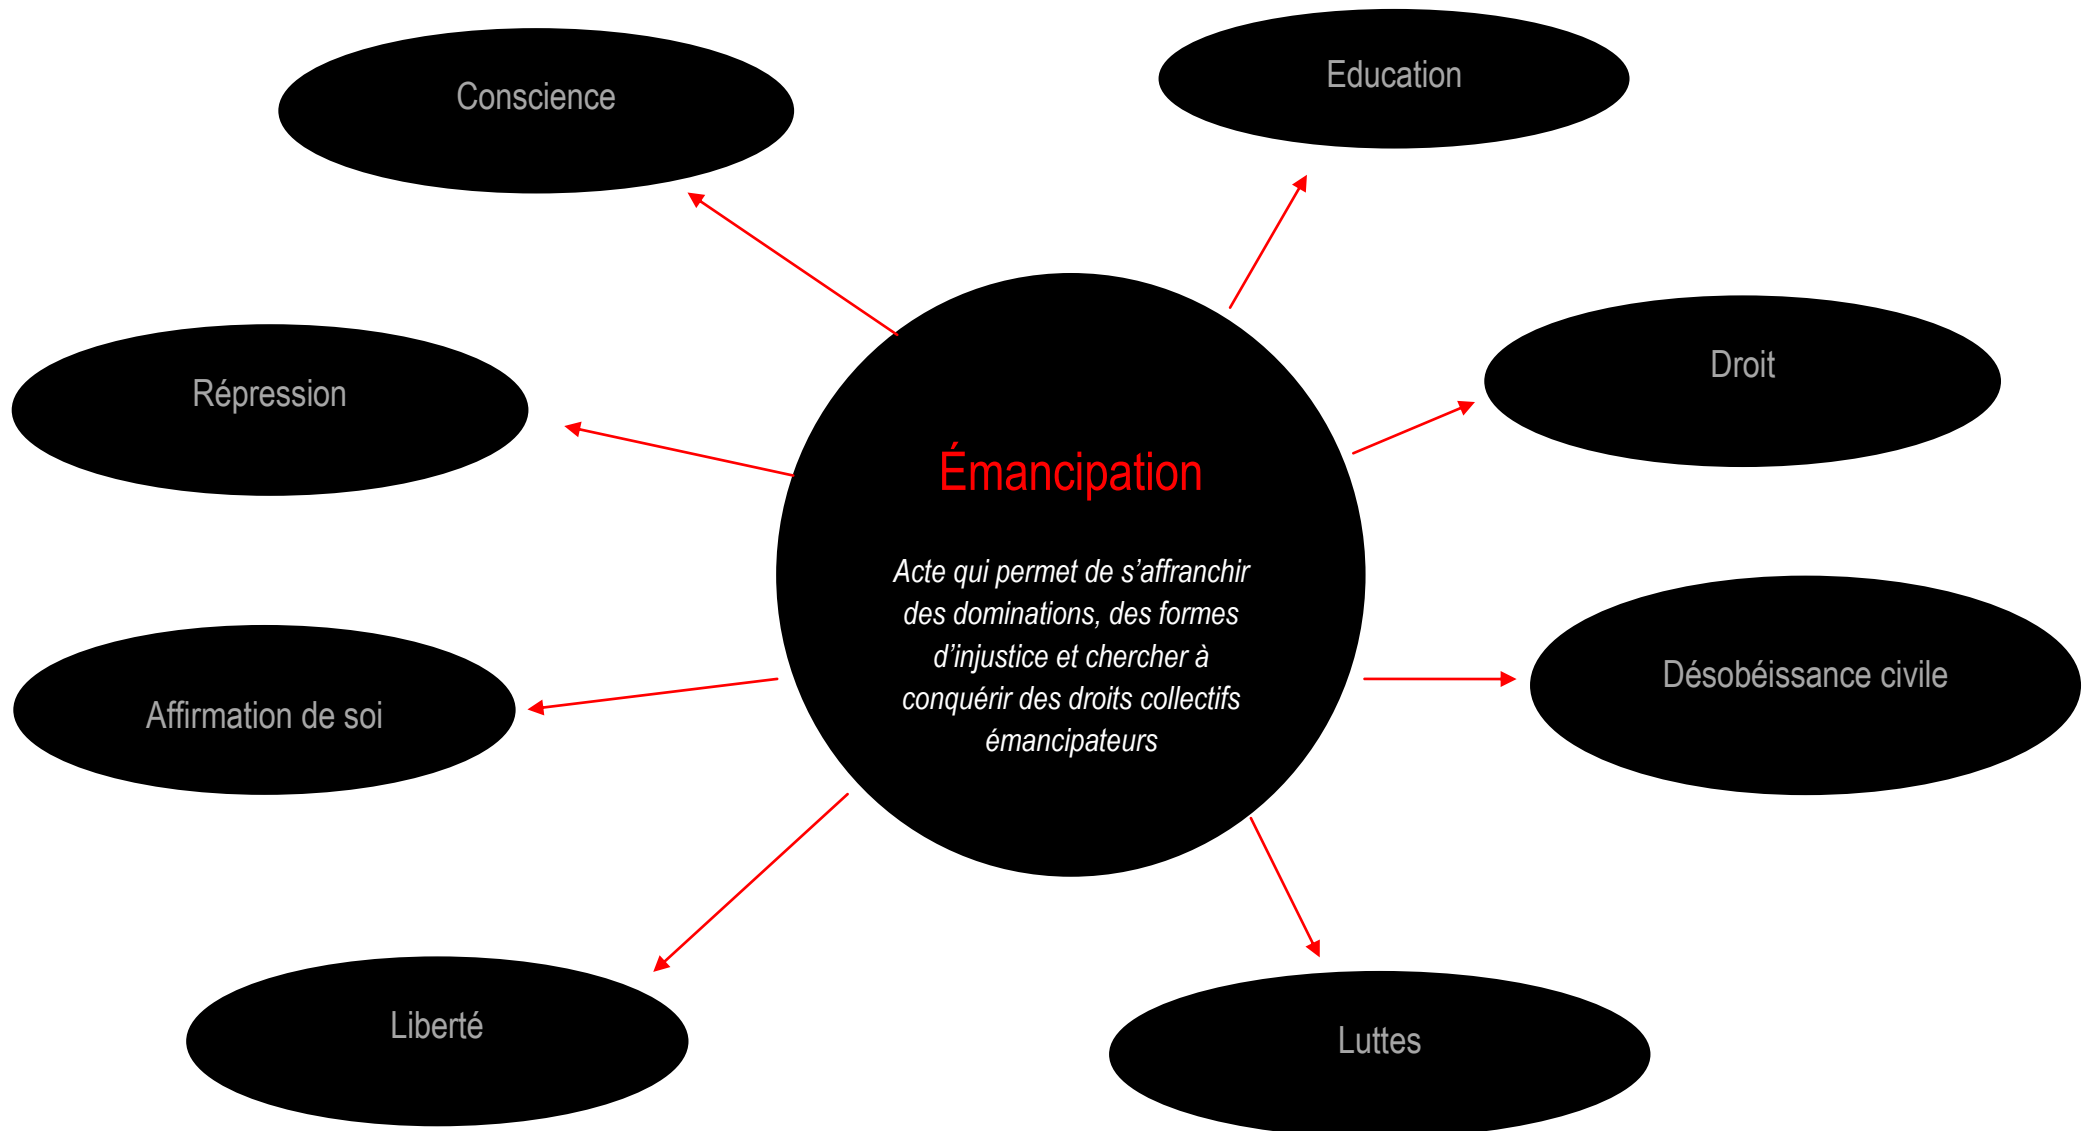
Émancipation

Acte qui permet de s'affranchir des dominations, des formes d'injustice et chercher à conquérir des droits collectifs émancipateurs

Conscience

Education

Répression

Droit

Affirmation de soi

Désobéissance civile

Liberté

Luttes